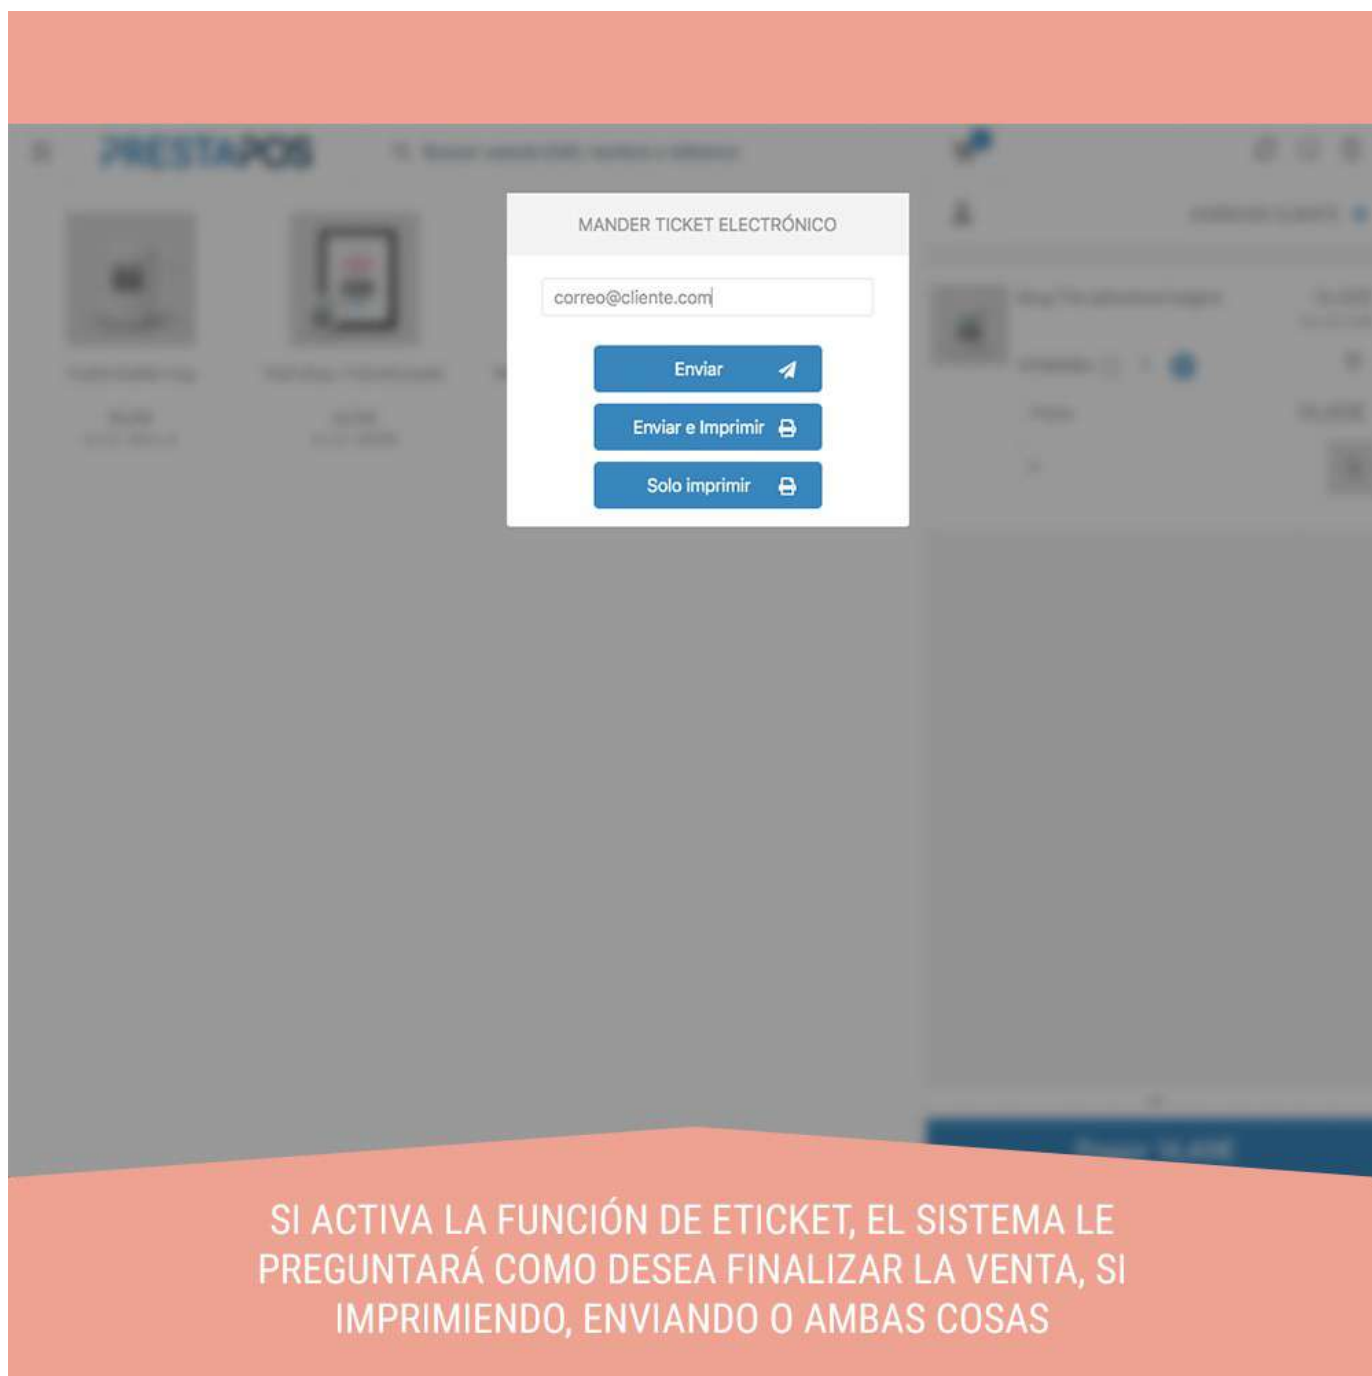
PRESTAPOS

MANDER TICKET ELECTRÓNICO

correo@cliente.com

Enviar

Enviar e Imprimir

Solo imprimir

SI ACTIVA LA FUNCIÓN DE ETICKET, EL SISTEMA LE PREGUNTARÁ COMO DESEA FINALIZAR LA VENTA, SI IMPRIMIENDO, ENVIANDO O AMBAS COSAS